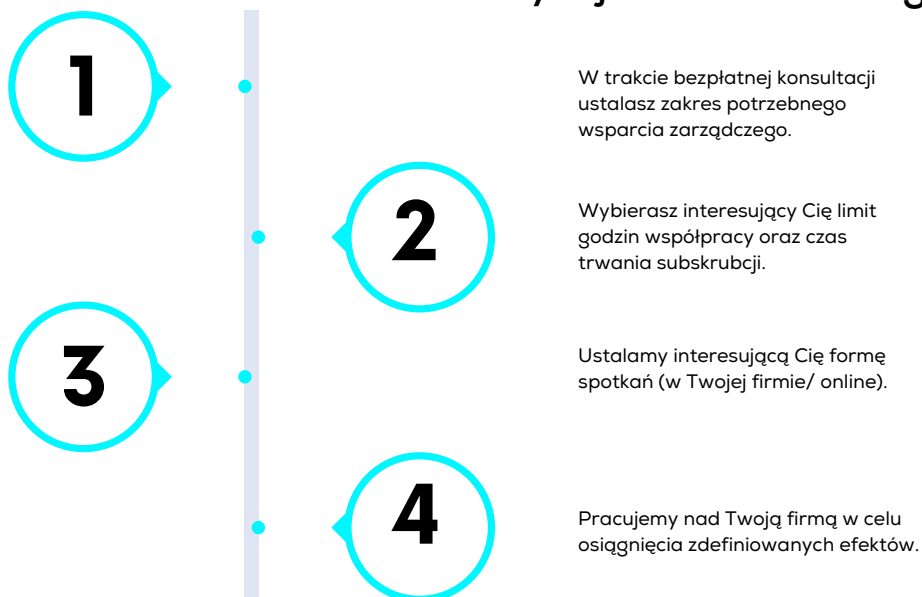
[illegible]

1

W trakcie bezpłatnej konsultacji ustalasz zakres potrzebnego wsparcia zarządczego.

2

Wybierasz interesujący Cię limit godzin współpracy oraz czas trwania subskrubcji.

3

Ustalamy interesującą Cię formę spotkań (w Twojej firmie/ online).

4

Pracujemy nad Twoją firmą w celu osiągnięcia zdefiniowanych efektów.